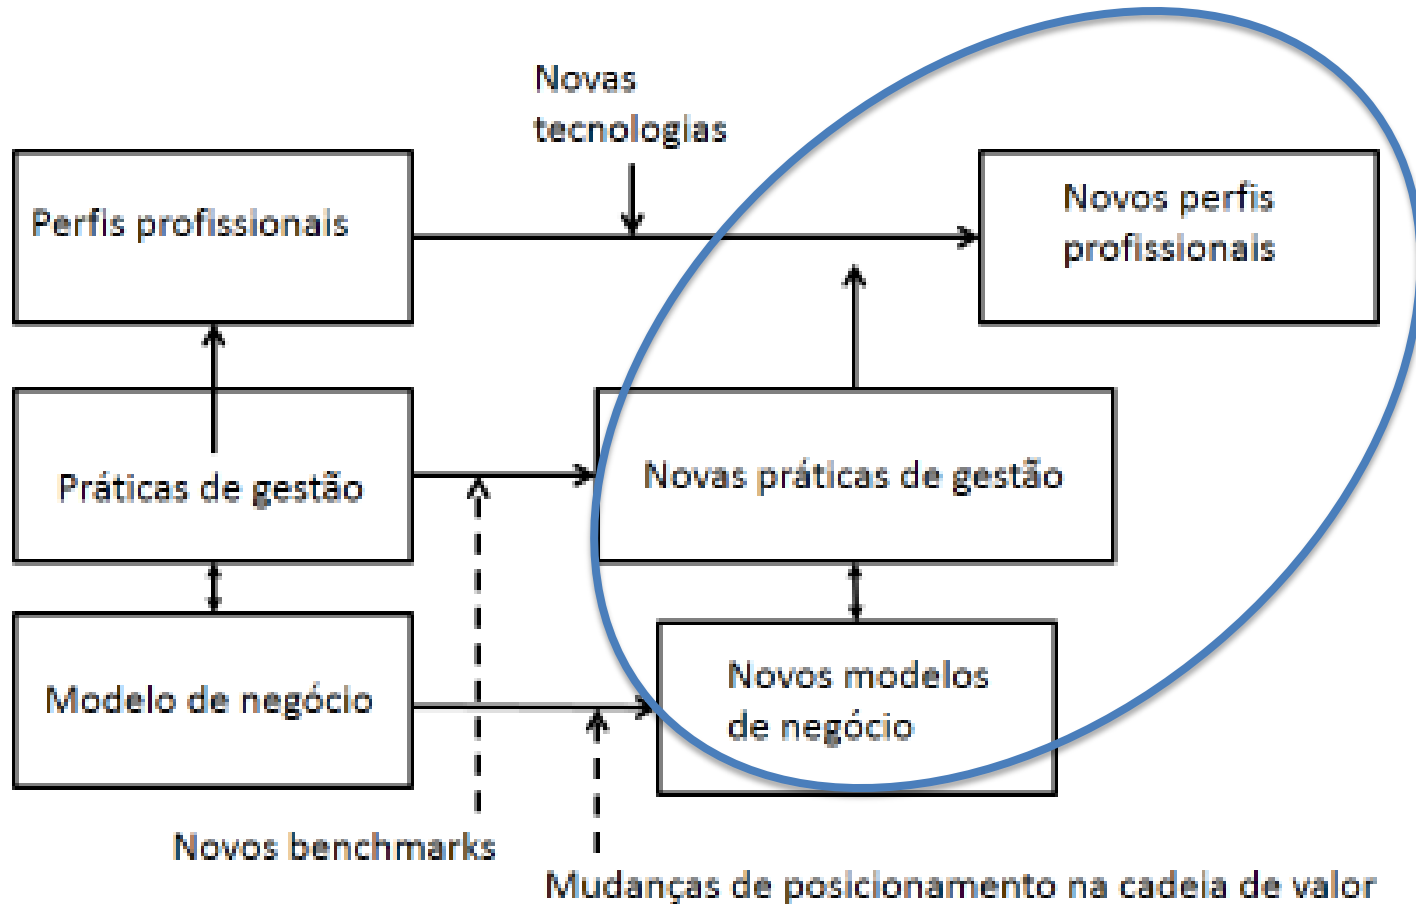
Novas tecnologias

Perfis profissionais

Novos perfis profissionais

Práticas de gestão

Novas práticas de gestão

Modelo de negócio

Novos modelos de negócio

Novos benchmarks

Mudanças de posicionamento na cadeia de valor